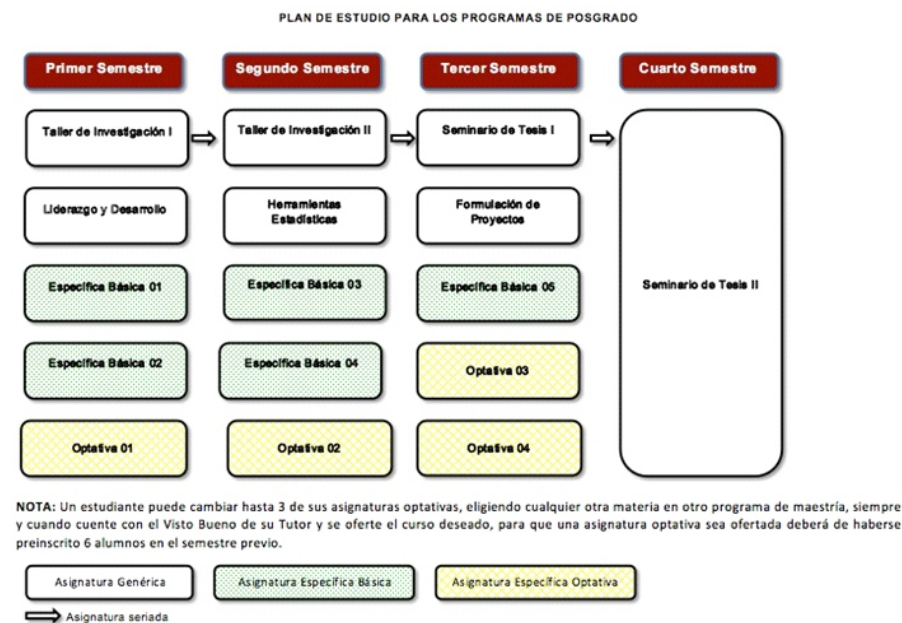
PLAN DE ESTUDIO PARA LOS PROGRAMAS DE POSGRADO

Primer Semestre

Segundo Semestre

Tercer Semestre

Cuarto Semestre

Taller de Investigación I

Taller de Investigación II

Seminario de Tesis I

Liderazgo y Desarrollo

Herramientas Estadísticas

Formulación de Proyectos

Seminario de Tesis II

Especifica Básica 01

Especifica Básica 03

Especifica Básica 05

Especifica Básica 02

Especifica Básica 04

Optativa 03

Optativa 01

Optativa 02

Optativa 04

NOTA: Un estudiante puede cambiar hasta 3 de sus asignaturas optativas, eligiendo cualquier otra materia en otro programa de maestría, siempre y cuando cuente con el Visto Bueno de su Tutor y se oferte el curso deseado, para que una asignatura optativa sea ofertada deberá de haberse preinscrito 6 alumnos en el semestre previo.

Asignatura Genérica

Asignatura Especifica Básica

Asignatura Especifica Optativa

Asignatura seriada